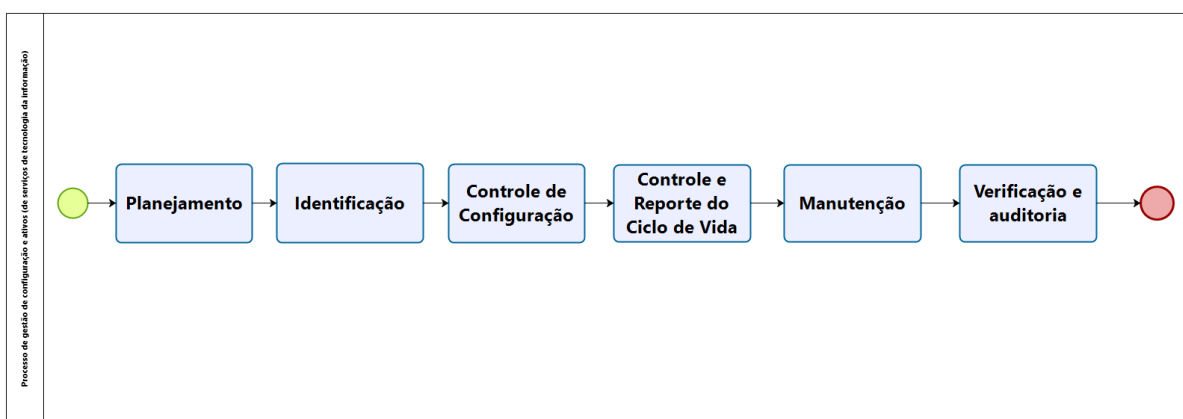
Processo de gestão de configuração e ativos (de serviços de tecnologia da informação)

Planejamento

Identificação

Controle de Configuração

Controle e Reporte do Ciclo de Vida

Manutenção

Verificação e auditoria